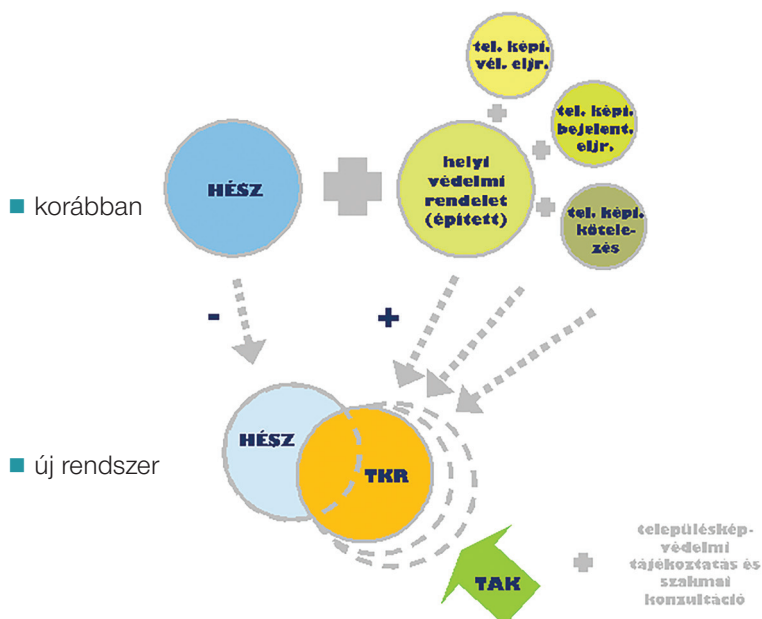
korábban

HÉSZ

helyi védelmi rendelet (épített)

tel. képi. vél. eljr.

tel. képi. bejelent. eljr.

tel. képi. kötelezés

-

+

új rendszer

HÉSZ

TKR

TAK

településkép-védelmi tájékoztatás és szakmai konzultáció